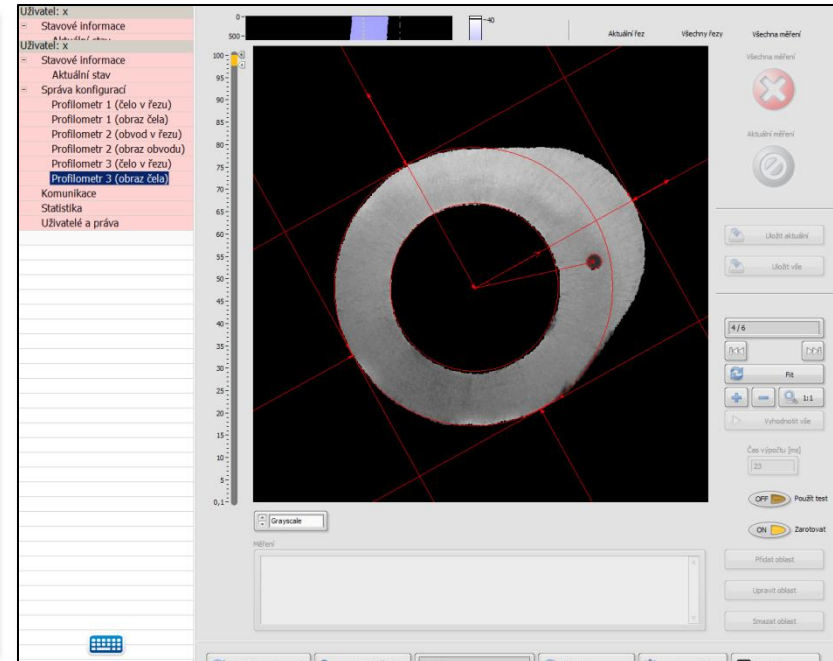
Uživatel: x
- Stavové informace
Aktuální stav
Uživatel: x
- Stavové informace
Aktuální stav
- Správa konfigurací
Profilometr 1 (čelo v řezu)
Profilometr 1 (obraz čela)
Profilometr 2 (obvod v řezu)
Profilometr 2 (obraz obvodu)
Profilometr 3 (čelo v řezu)
Profilometr 3 (obraz čela)
Komunikace
Statistika
Uživatelé a práva

0
500
40
Aktuální řez
Všechny řezy
Všechna měření

100
95
90
85
80
75
70
65
60
55
50
45
40
35
30
25
20
15
10
5
0,1

Všechna měření
Aktuální měření
Uložit aktuální
Uložit vše
4/6
Fit
1:1
Vyhodnotit vše
Čas výpočtu [ms]
23
OFF Použít test
ON Zarotovat

Grayscale
Měření

Přidat oblast
Upravit oblast
Smazat oblast